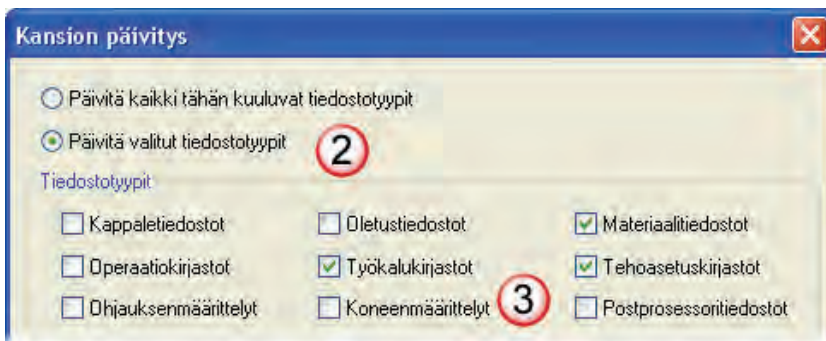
Kansion päivitys

Päivitä kaikki tähän kuuluvat tiedostotyypit

Päivitä valitut tiedostotyypit

2

Tiedostotyypit

Kappaletiedostot

Oletustiedostot

Materiaalitiedostot

Operaatiokirjastot

Työkalukirjastot

Tehoasetuskirjastot

Ohjauksenmäärittelyt

Koneenmäärittelyt

3

Postprosessoritiedostot